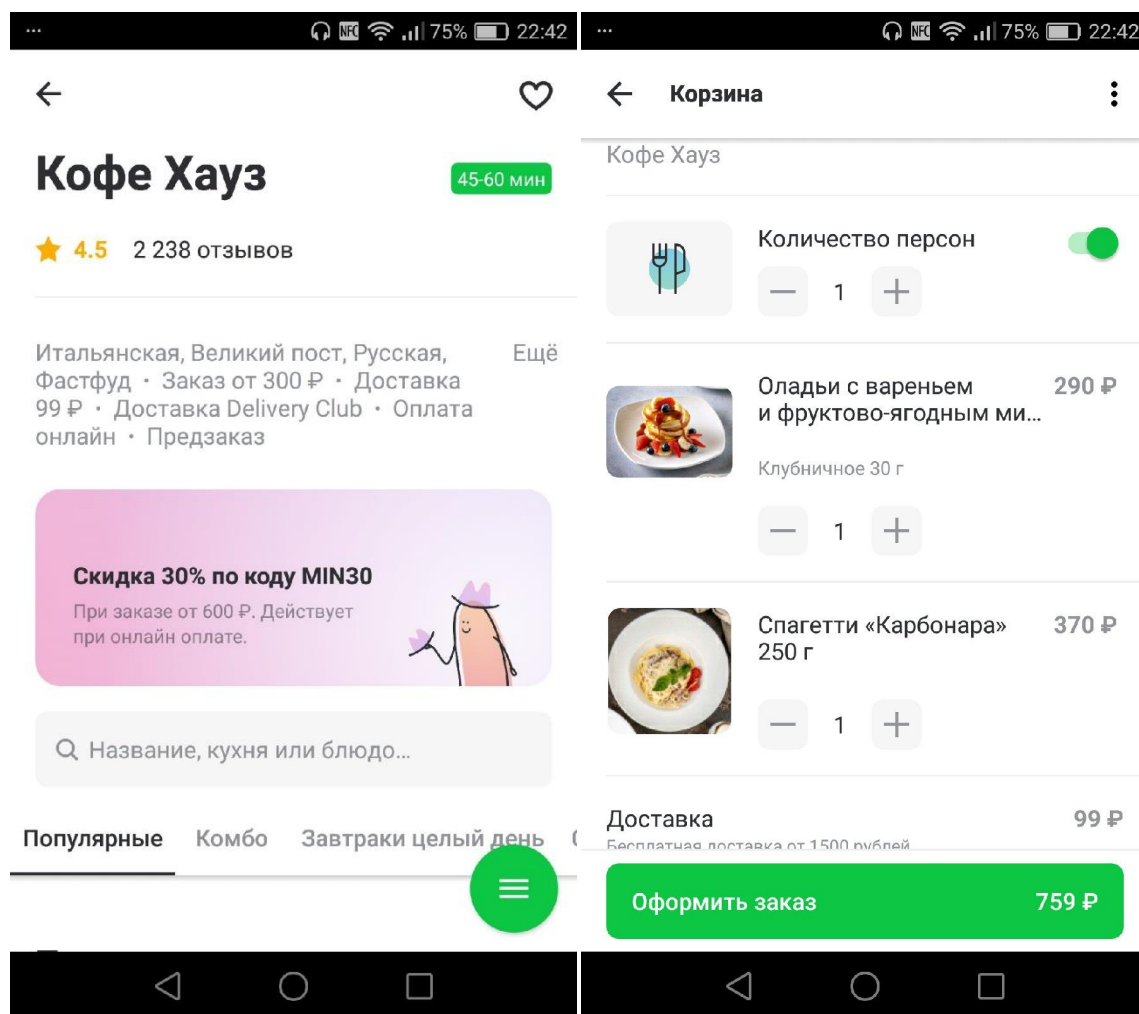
... 75% 22:42

Кофе Хауз

45-60 мин

4.5 2 238 отзывов

Итальянская, Великий пост, Русская, Фастфуд · Заказ от 300 ₽ · Доставка 99 ₽ · Доставка Delivery Club · Оплата онлайн · Предзаказ

Ещё

Скидка 30% по коду MIN30

При заказе от 600 ₽. Действует при онлайн оплате.

Название, кухня или блюдо...

Популярные Комбо Завтраки целый день

... 75% 22:42

Корзина

Кофе Хауз

Количество персон

— 1 +

Оладьи с вареньем и фруктово-ягодным ми...

290 ₽

Клубничное 30 г

— 1 +

Спагетти «Карбонара» 250 г

370 ₽

— 1 +

Доставка

99 ₽

Бесплатная доставка от 1500 рублей

Оформить заказ

759 ₽